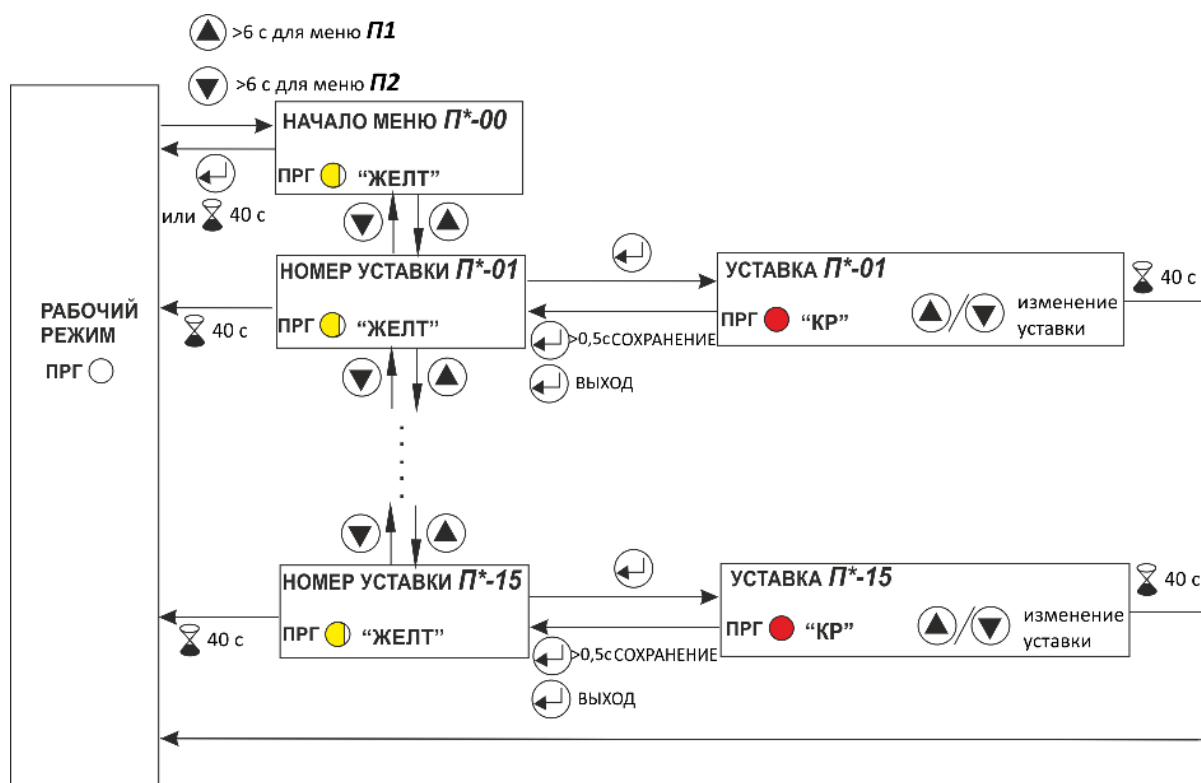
>6 с для меню П1

>6 с для меню П2

НАЧАЛО МЕНЮ П*-00

ПРГ "ЖЕЛТ"

или 40 с

РАБОЧИЙ РЕЖИМ

ПРГ

40 с

НОМЕР УСТАВКИ П*-01

ПРГ "ЖЕЛТ"

УСТАВКА П*-01

ПРГ "КР"

изменение уставки

40 с

>0,5с СОХРАНЕНИЕ

ВЫХОД

НОМЕР УСТАВКИ П*-15

ПРГ "ЖЕЛТ"

40 с

УСТАВКА П*-15

ПРГ "КР"

изменение уставки

40 с

>0,5с СОХРАНЕНИЕ

ВЫХОД